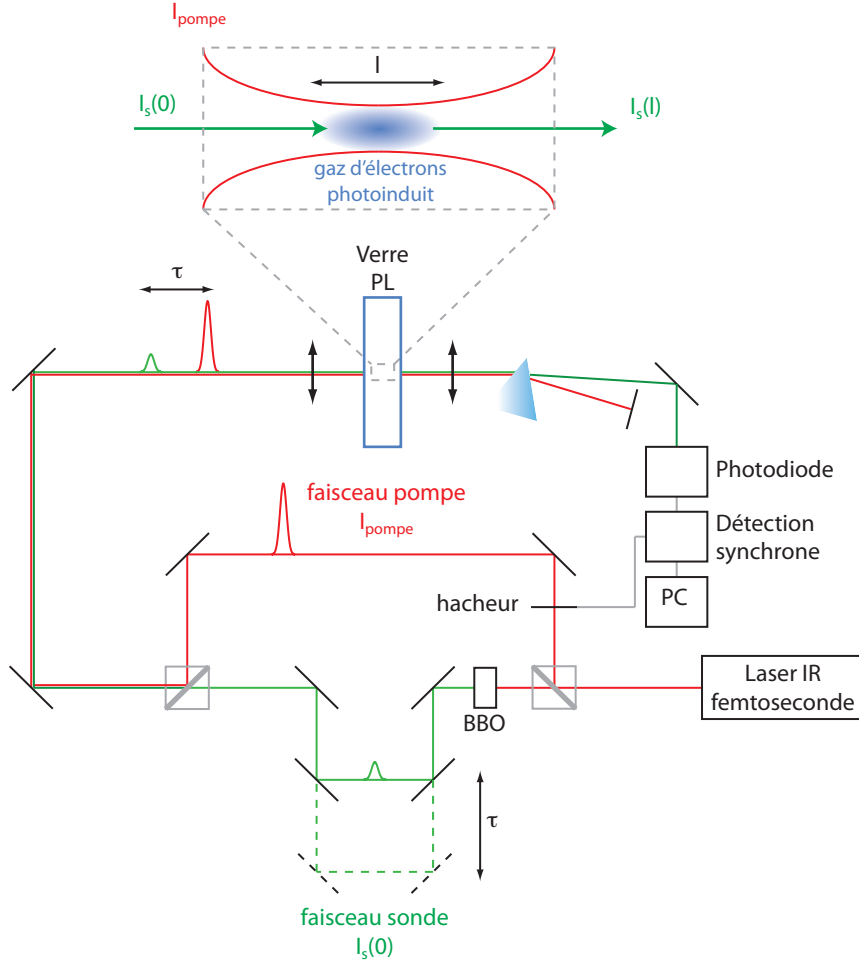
$I_{pompe}$

l

$I_s(0)$

$I_s(l)$

gaz d'électrons photoinduit

τ

Verre PL

Photodiode

faisceau pompe $I_{pompe}$

Détection synchrone

hacheur

PC

Laser IR femtoseconde

BBO

τ

faisceau sonde $I_s(0)$